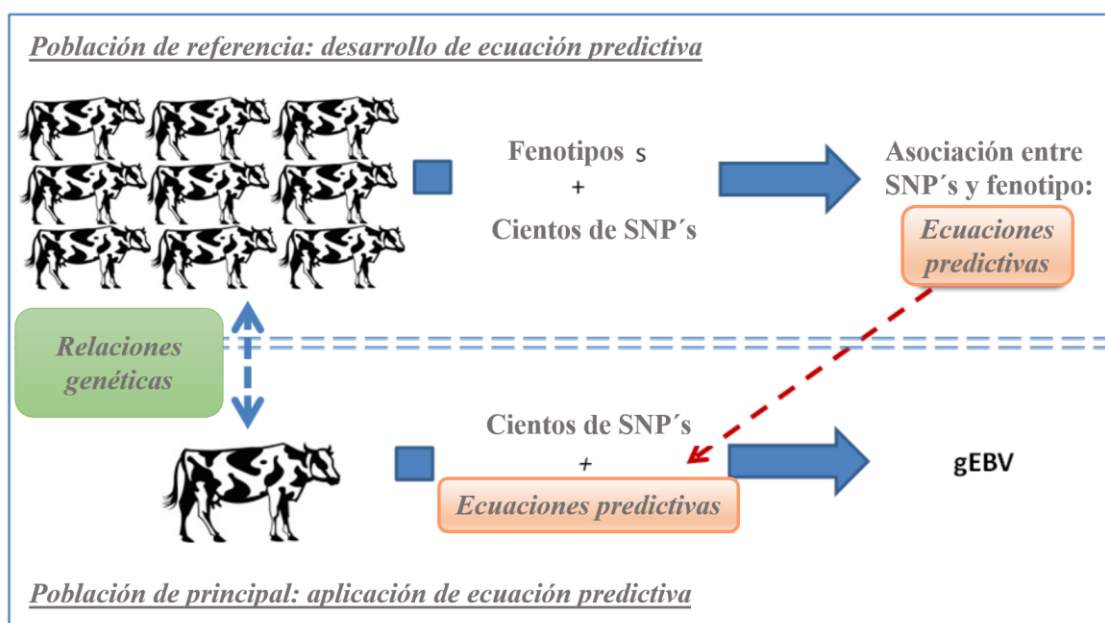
Población de referencia: desarrollo de ecuación predictiva

Fenotipos s
+
Cientos de SNP´s

Asociación entre SNP´s y fenotipo:

Ecuaciones predictivas

Relaciones genéticas

Cientos de SNP´s
+
Ecuaciones predictivas

gEBV

Población de principal: aplicación de ecuación predictiva